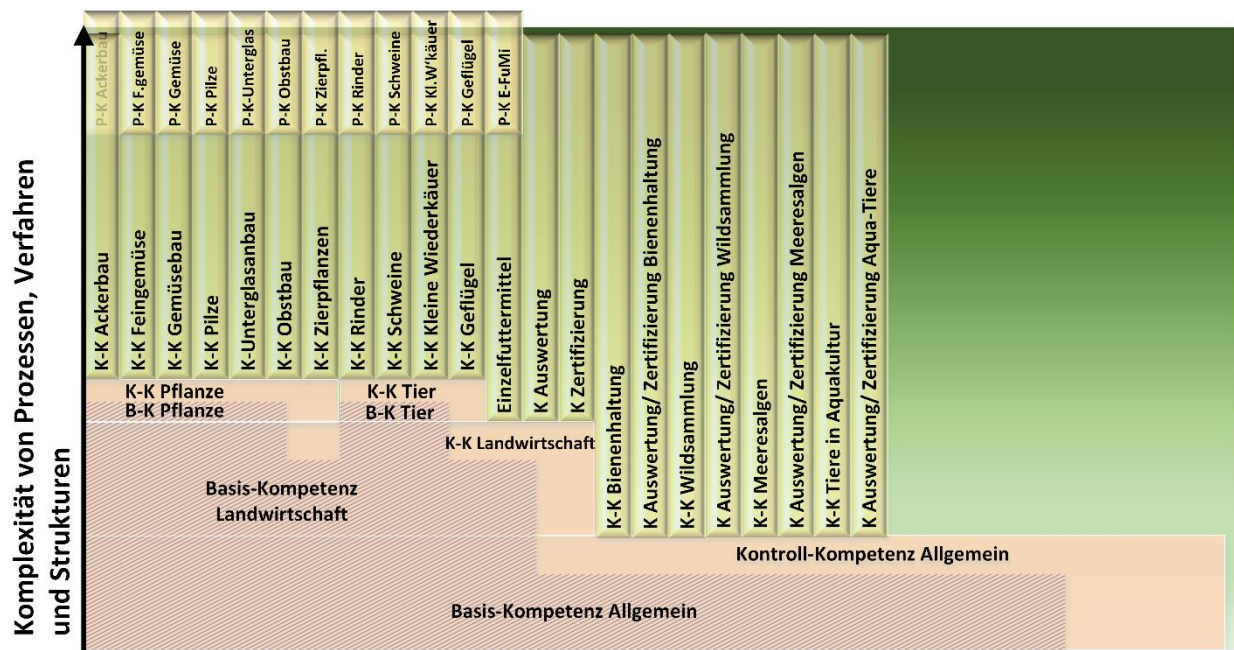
Komplexität von Prozessen, Verfahren und Strukturen

P-K Ackerbau
P-K F.gemüse
P-K Gemüse
P-K Pilze
P-K Unterglas
P-K Obstbau
P-K Zierpfl.
P-K Rinder
P-K Schweine
P-K Kl.W'käuer
P-K Geflügel
P-K E-FuMi

K-K Ackerbau
K-K Feingemüse
K-K Gemüsebau
K-K Pilze
K-Unterglasanbau
K-K Obstbau
K-K Zierpflanzen
K-K Rinder
K-K Schweine
K-K Kleine Wiederkäuer
K-K Geflügel
Einzelfuttermittel
K Auswertung
K Zertifizierung
K-K Bienenhaltung
K Auswertung/ Zertifizierung Bienenhaltung
K-K Wildsammlung
K Auswertung/ Zertifizierung Wildsammlung
K-K Meeresalgen
K Auswertung/ Zertifizierung Meeresalgen
K-K Tiere in Aquakultur
K Auswertung/ Zertifizierung Aqua-Tiere

K-K Pflanze
B-K Pflanze
K-K Tier
B-K Tier
K-K Landwirtschaft

Basis-Kompetenz Landwirtschaft

Kontroll-Kompetenz Allgemein

Basis-Kompetenz Allgemein